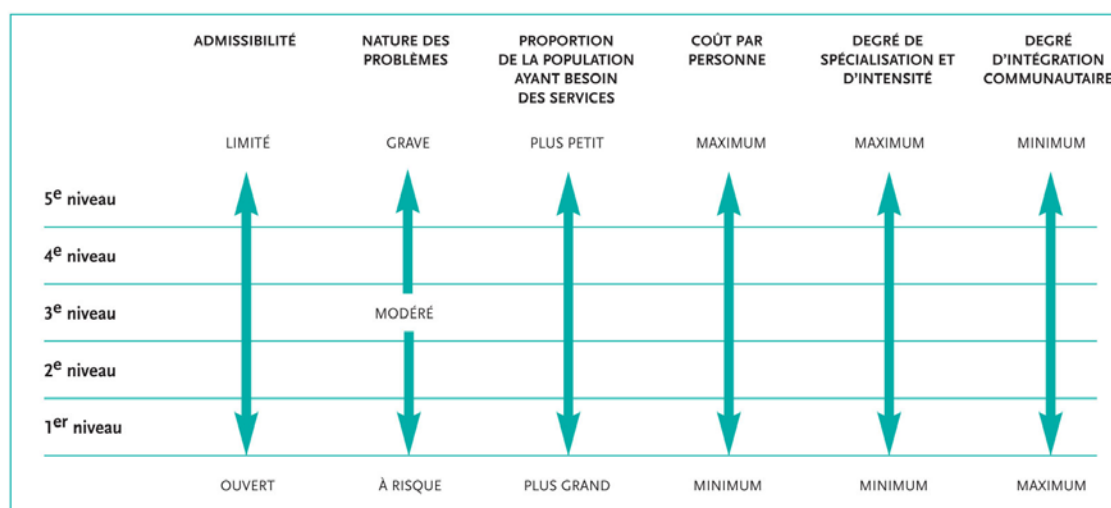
| | ADMISSIBILITÉ | NATURE DES PROBLÈMES | PROPORTION DE LA POPULATION AYANT BESOIN DES SERVICES | COÛT PAR PERSONNE | DEGRÉ DE SPÉCIALISATION ET D'INTENSITÉ | DEGRÉ D'INTÉGRATION COMMUNAUTAIRE |
|---|---|---|---|---|---|---|
| | LIMITÉ | GRAVE | PLUS PETIT | MAXIMUM | MAXIMUM | MINIMUM |
| 5$^{e}$ niveau | | | | | | |
| 4$^{e}$ niveau | | | | | | |
| 3$^{e}$ niveau | | MODÉRÉ | | | | |
| 2$^{e}$ niveau | | | | | | |
| 1$^{er}$ niveau | | | | | | |
| | OUVERT | À RISQUE | PLUS GRAND | MINIMUM | MINIMUM | MAXIMUM |